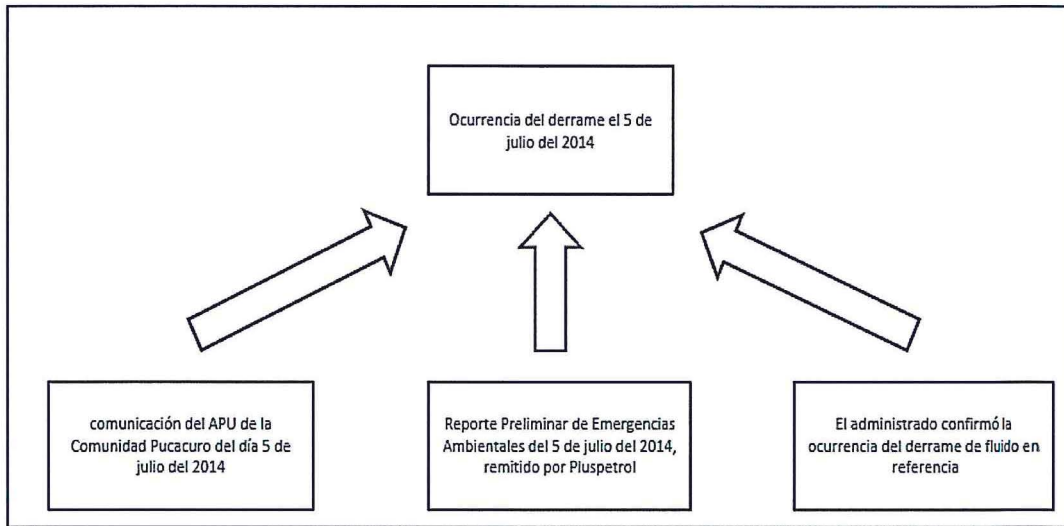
Ocurrencia del derrame el 5 de julio del 2014

comunicación del APU de la Comunidad Pucacuro del día 5 de julio del 2014

Reporte Preliminar de Emergencias Ambientales del 5 de julio del 2014, remitido por Pluspetrol

El administrado confirmó la ocurrencia del derrame de fluido en referencia